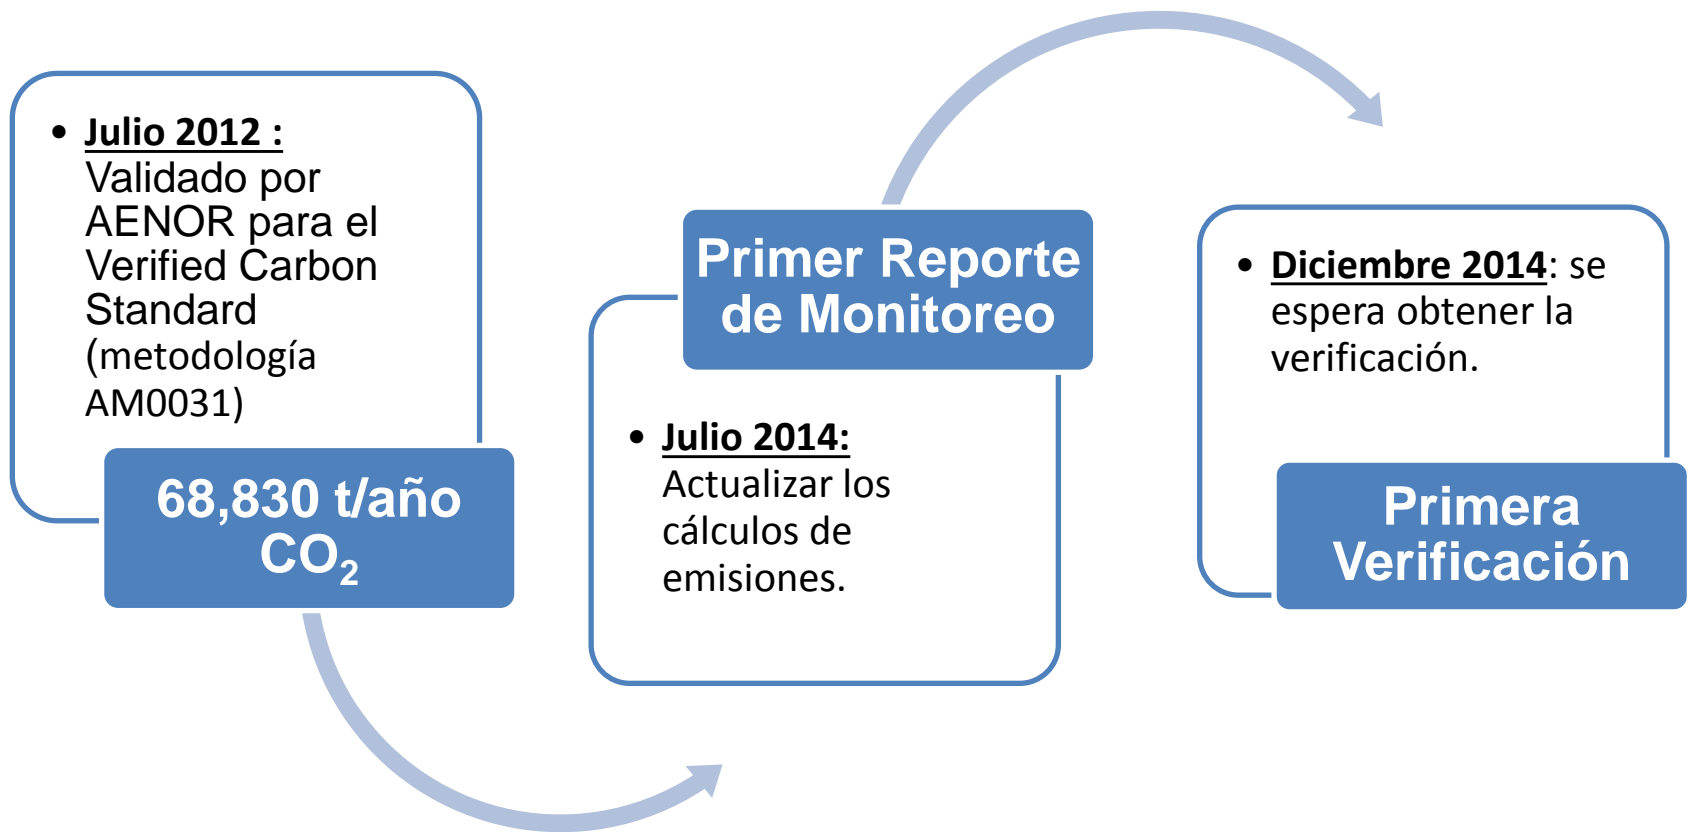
• Julio 2012 : Validado por AENOR para el Verified Carbon Standard (metodología AM0031)

68,830 t/año $CO_2$

Primer Reporte de Monitoreo

• Julio 2014: Actualizar los cálculos de emisiones.

• Diciembre 2014: se espera obtener la verificación.

Primera Verificación